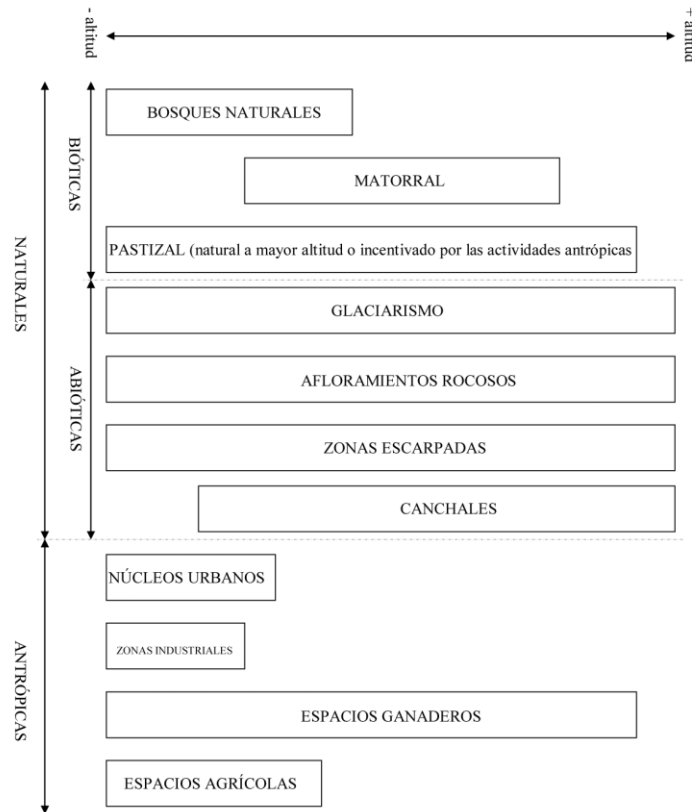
- altitud

+ altitud

NATURALES

BIÓTICAS

BOSQUES NATURALES

MATORRAL

PASTIZAL (natural a mayor altitud o incentivado por las actividades antrópicas

ABIÓTICAS

GLACIARISMO

AFLORAMIENTOS ROCOSOS

ZONAS ESCARPADAS

CANCHALES

ANTRÓPICAS

NÚCLEOS URBANOS

ZONAS INDUSTRIALES

ESPACIOS GANADEROS

ESPACIOS AGRÍCOLAS